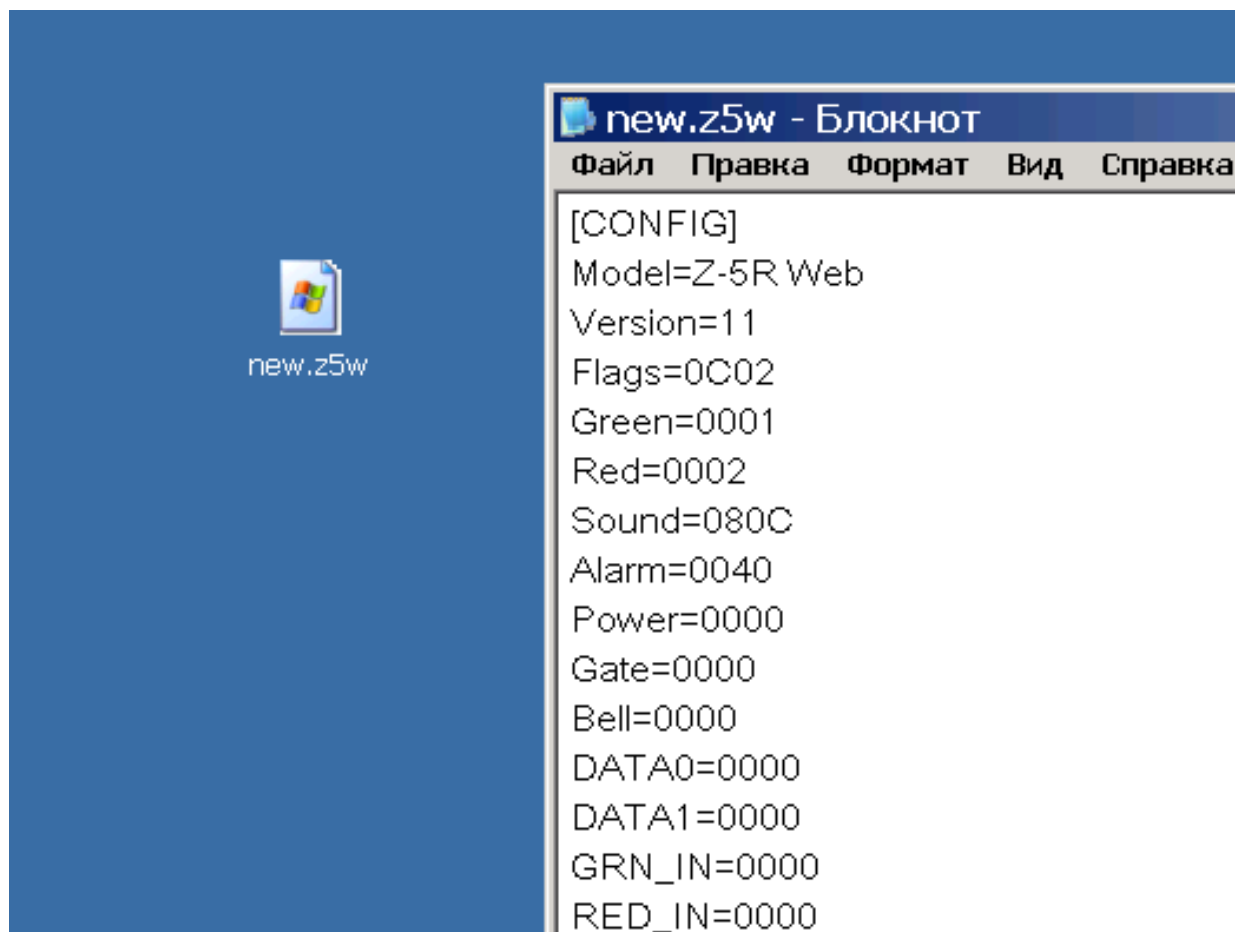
new.z5w

new.z5w - Блокнот

Файл Правка Формат Вид Справка

[CONFIG]
Model=Z-5R Web
Version=11
Flags=0C02
Green=0001
Red=0002
Sound=080C
Alarm=0040
Power=0000
Gate=0000
Bell=0000
DATA0=0000
DATA1=0000
GRN_IN=0000
RED_IN=0000